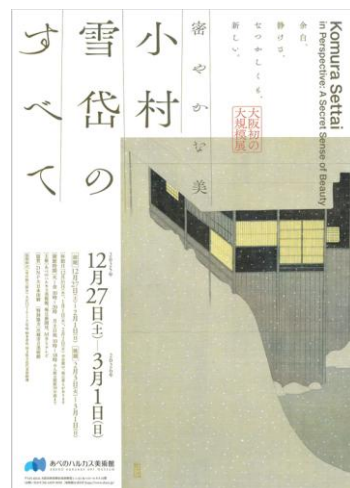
小村雪岱のすべて

密やかな美

余白、
静けさ、
なつかしくも、
新しい。

大阪初の大規模展

Komura Settai in Perspective: A Secret Sense of Beauty

12月27日(土) — 3月1日(日)

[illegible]

あべのハルカス美術館
ABENO HARUKAS ART MUSEUM